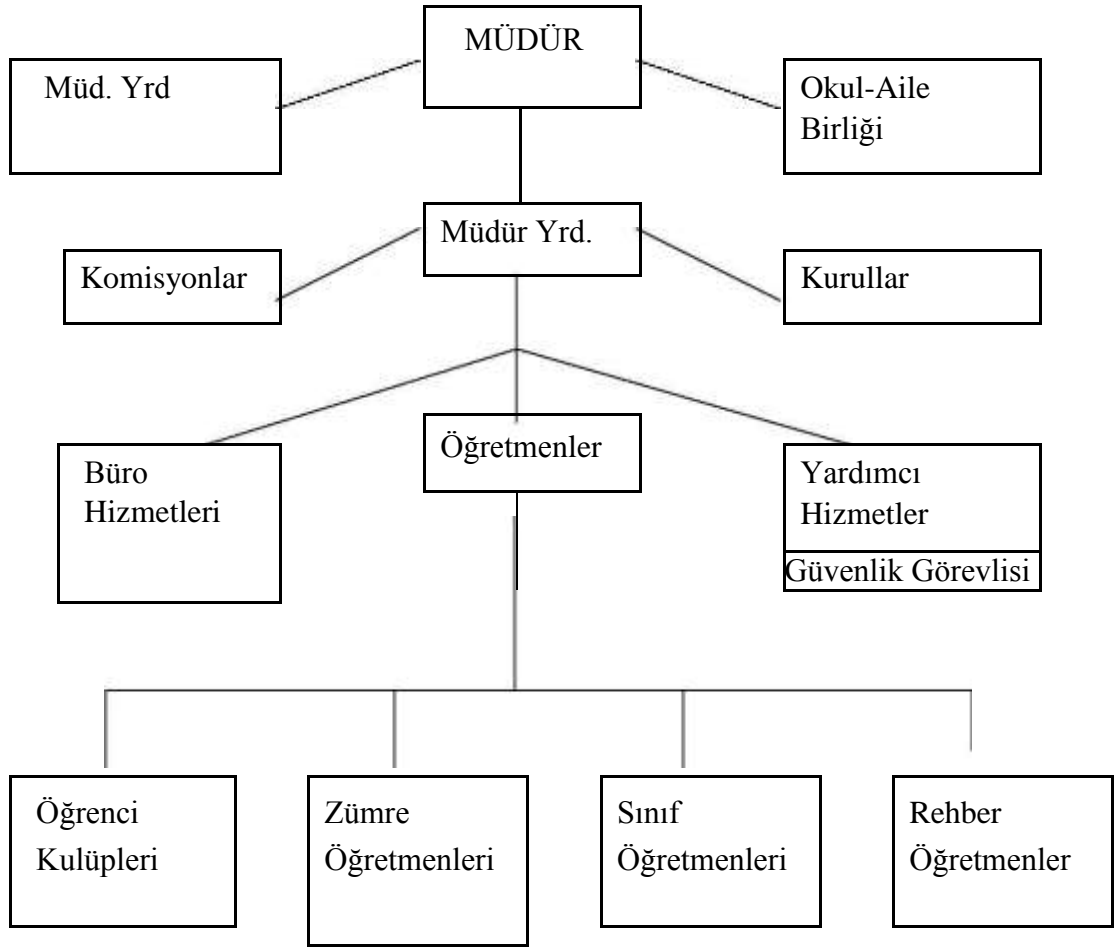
MÜDÜR

Müd. Yrd

Okul-Aile Birliği

Müdür Yrd.

Komisyonlar

Kurullar

Büro Hizmetleri

Öğretmenler

Yardımcı Hizmetler

Güvenlik Görevlisi

Öğrenci Kulüpleri

Zümre Öğretmenleri

Sınıf Öğretmenleri

Rehber Öğretmenler